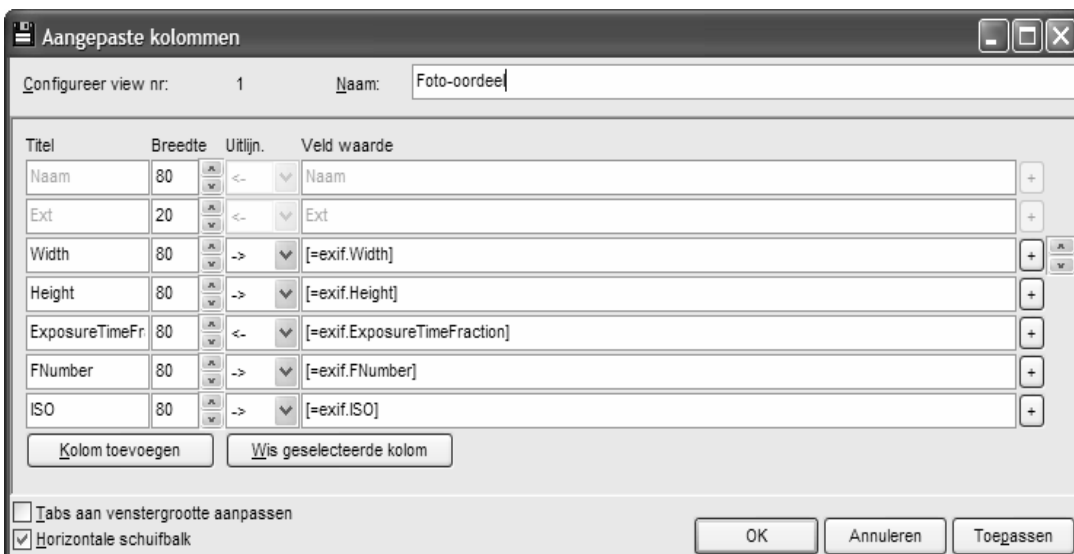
Aangepaste kolommen

Configureer view nr: 1 Naam: Foto-oordeel

| Titel | Breedte | Uitlijn. | Veld waarde |
|---|---|---|---|
| Naam | 80 | <- | Naam |
| Ext | 20 | <- | Ext |
| Width | 80 | -> | [=exif.Width] |
| Height | 80 | -> | [=exif.Height] |
| ExposureTimeFr | 80 | <- | [=exif.ExposureTimeFraction] |
| FNumber | 80 | -> | [=exif.FNumber] |
| ISO | 80 | -> | [=exif.ISO] |

Kolom toevoegen Wis geselecteerde kolom

Tabs aan venstergrootte aanpassen
Horizontale schuifbalk

OK Annuleren Toepassen